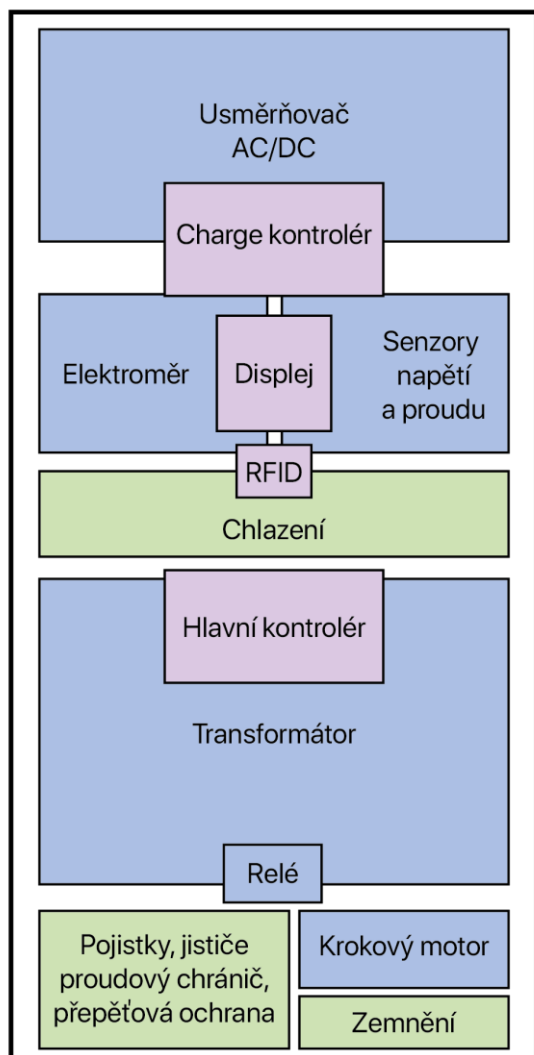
Usměrňovač AC/DC

Charge kontrolér

Elektroměr

Displej

Senzory napětí a proudu

RFID

Chlazení

Hlavní kontrolér

Transformátor

Relé

Pojistky, jističe proudový chránič, přepěťová ochrana

Krokový motor

Zemnění